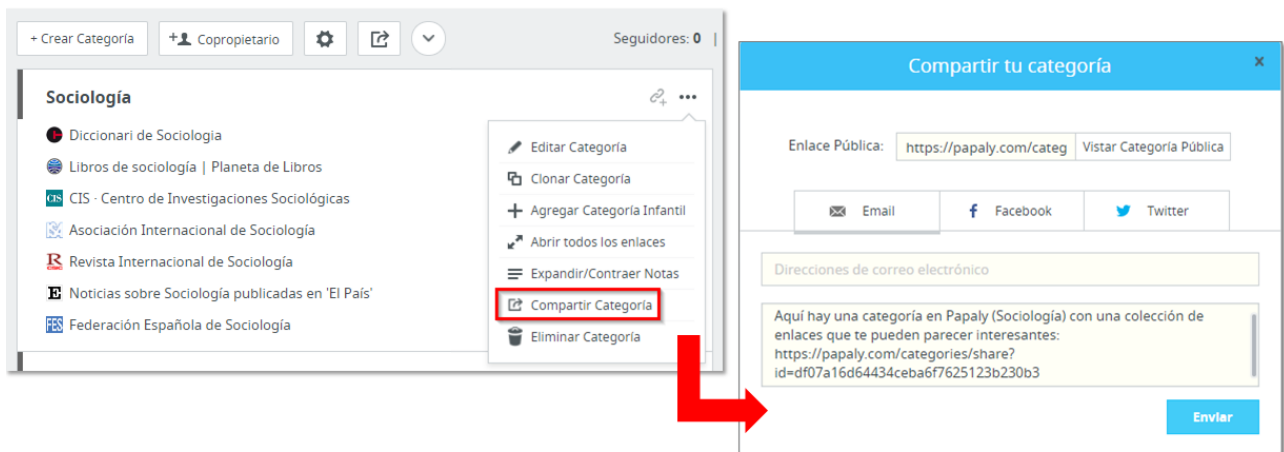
+ Crear Categoría
Copropietario
Seguidores: 0

Sociología

Diccionari de Sociologia
Libros de sociología | Planeta de Libros
CIS · Centro de Investigaciones Sociológicas
Asociación Internacional de Sociología
Revista Internacional de Sociología
Noticias sobre Sociología publicadas en 'El País'
Federación Española de Sociología

Editar Categoría
Clonar Categoría
Agregar Categoría Infantil
Abrir todos los enlaces
Expandir/Contraer Notas
Compartir Categoría
Eliminar Categoría

Compartir tu categoría
×

Enlace Pública: https://papaly.com/categ Vistar Categoría Pública

Email
Facebook
Twitter

Direcciones de correo electrónico

Aquí hay una categoría en Papaly (Sociología) con una colección de enlaces que te pueden parecer interesantes: https://papaly.com/categories/share?id=df07a16d64434ceba6f7625123b230b3

Enviar